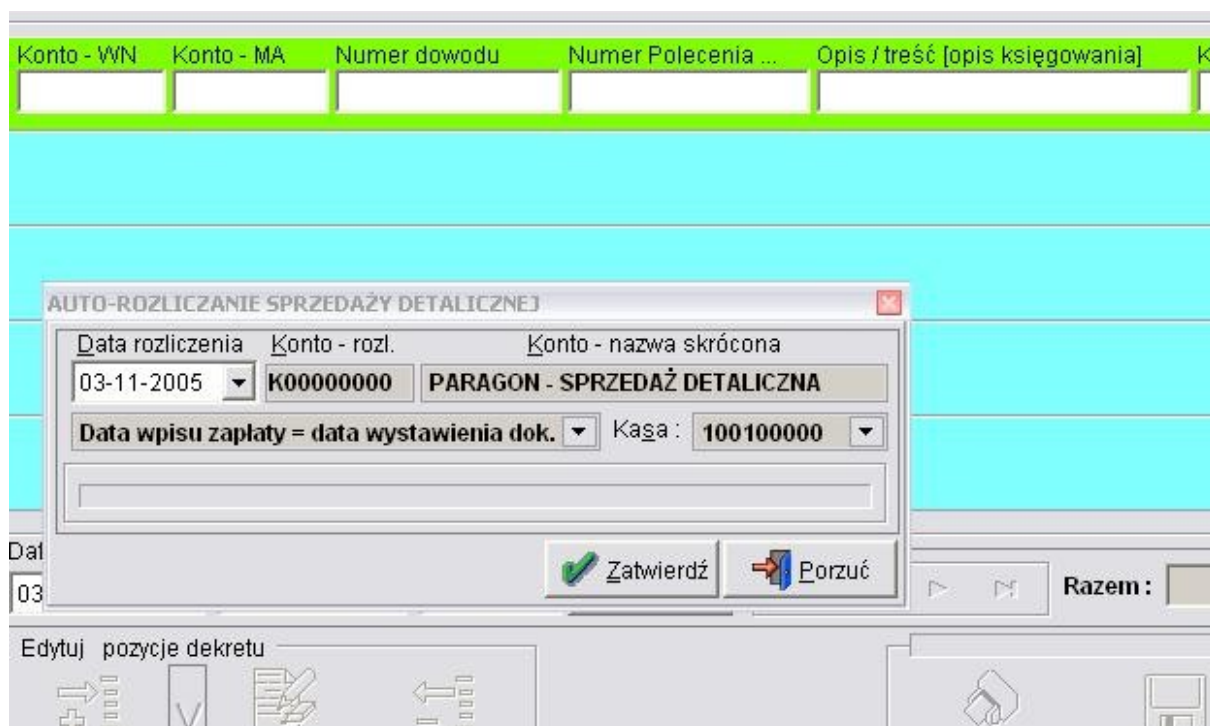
Konto - WN | Konto - MA | Numer dowodu | Numer Polecenia ... | Opis / treść [opis księgowania] | K

AUTO-ROZLICZANIE SPRZEDAŻY DETALICZNEJ

Data rozliczenia | Konto - rozl. | Konto - nazwa skrócona

03-11-2005 | K00000000 | PARAGON - SPRZEDAŻ DETALICZNA

Data wpisu zapłaty = data wystawienia dok. | Kasa : 100100000

Zatwierdź | Porzuć

Dat
03

Razem :

Edytuj pozycje dekretu